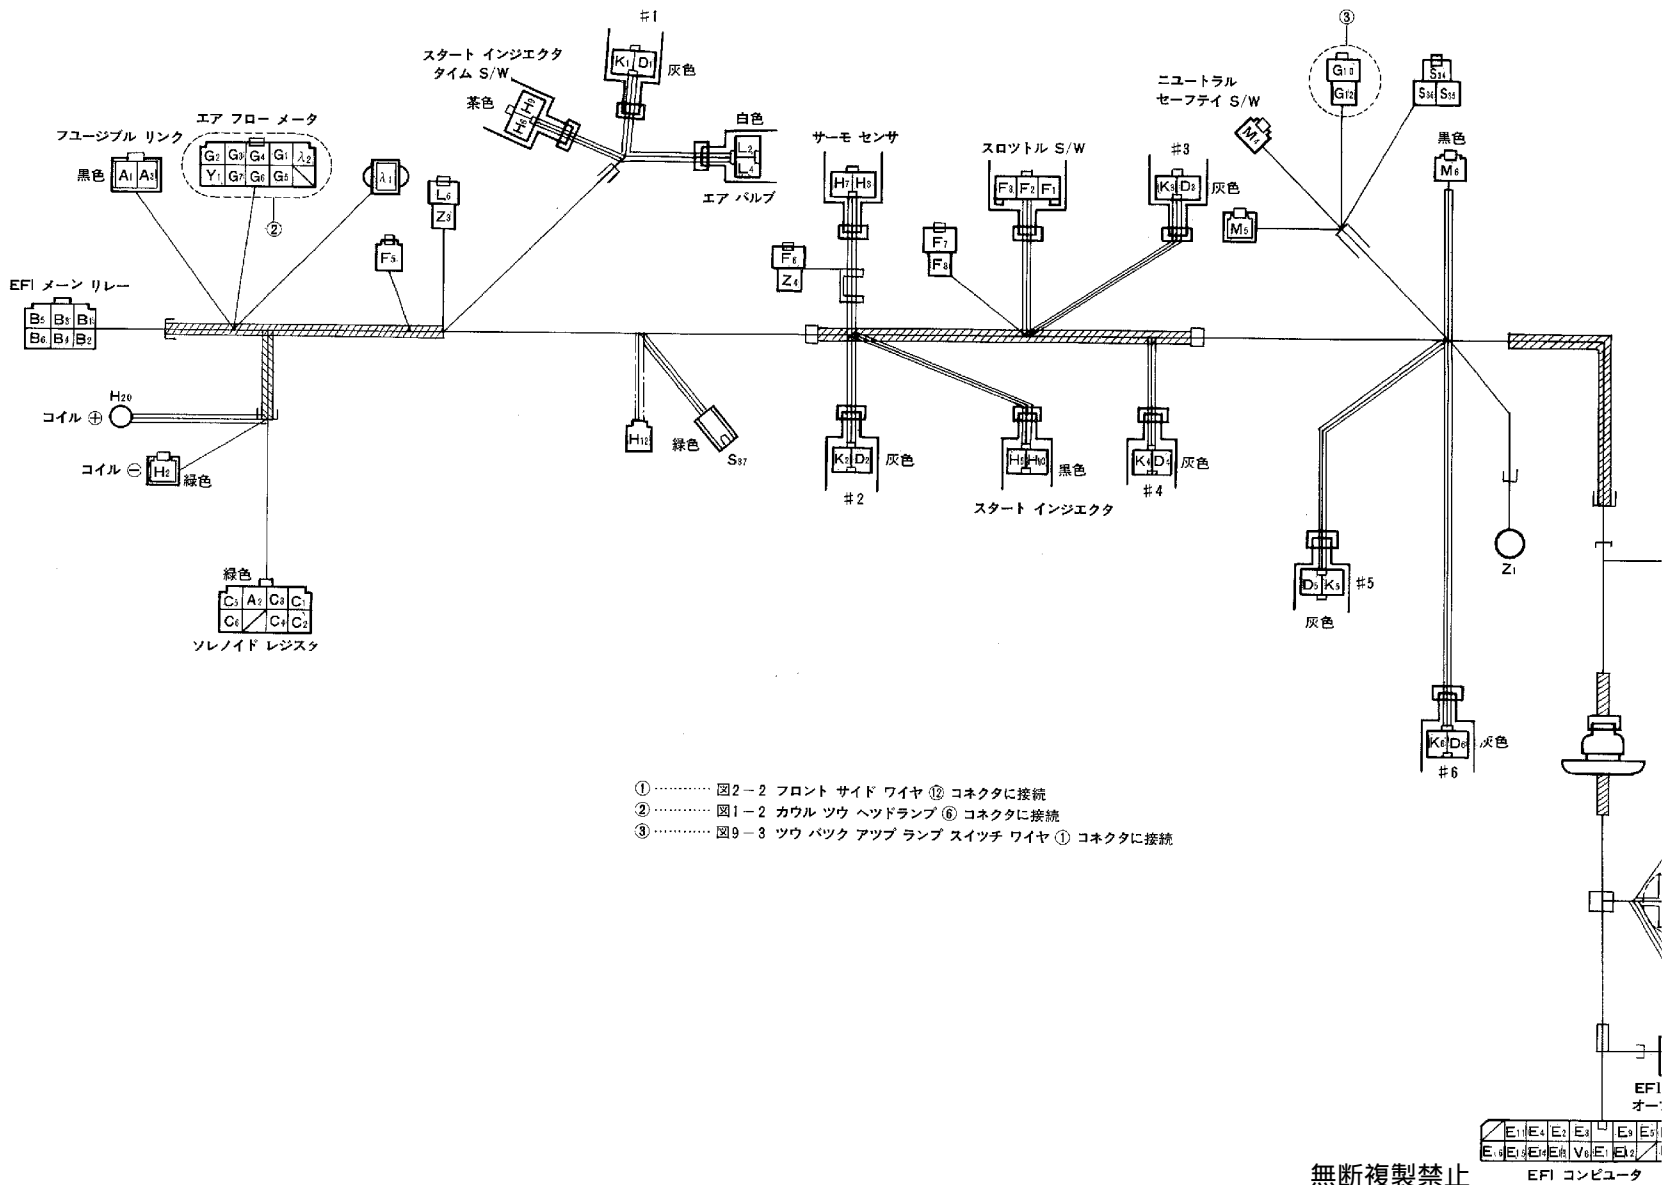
#1
$K_1$ $D_1$ 灰色
スタート インジエクタ タイム S/W
茶色
$H_5$ $H_6$
白色
$L_2$ $L_4$
エア バルブ
エア フロー メータ
$G_2$ $G_3$ $G_4$ $G_1$ $\lambda_2$
$Y_1$ $G_7$ $G_6$ $G_5$
②
フユージブル リンク
黒色 $A_1$ $A_3$
$\lambda_1$
$L_6$
$Z_3$
$F_5$
EFI メーン リレー
$B_5$ $B_3$ $B_1$
$B_6$ $B_4$ $B_2$
$H_{20}$
コイル ⊕
コイル ⊖ $H_2$ 緑色
緑色
$C_3$ $A_2$ $C_8$ $C_1$
$C_6$ $C_4$ $C_2$
ソレノイド レジスタ
$H_{12}$
緑色
$S_{37}$
サーモ センサ
$H_7$ $H_8$
$F_6$
$Z_4$
$F_7$
$F_8$
スロツトル S/W
$F_3$ $F_2$ $F_1$
#3
$K_3$ $D_3$ 灰色
$K_2$ $D_2$ 灰色
#2
$H_9$ $H_{10}$ 黒色
スタート インジエクタ
$K_4$ $D_4$ 灰色
#4
③
$G_{10}$
$G_{12}$
ニユートラル セーフテイ S/W
$M_4$
$S_{34}$
$S_{36}$ $S_{35}$
黒色
$M_6$
$M_5$
$D_5$ $K_5$ #5
灰色
$Z_1$
$K_6$ $D_6$ 灰色
#6
① ………… 図2－2 フロント サイド ワイヤ ⑫ コネクタに接続
② ………… 図1－2 カウル ツウ ヘツドランプ ⑥ コネクタに接続
③ ………… 図9－3 ツウ バツク アツプ ランプ スイツチ ワイヤ ① コネクタに接続
EFI
オー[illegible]
$E_{11}$ $E_4$ $E_2$ $E_3$ $E_9$ $E_5$
$E_{16}$ $E_{15}$ $E_{14}$ $E_8$ $V_6$ $E_1$ $E_{12}$
EFI コンピュータ
無断複製禁止